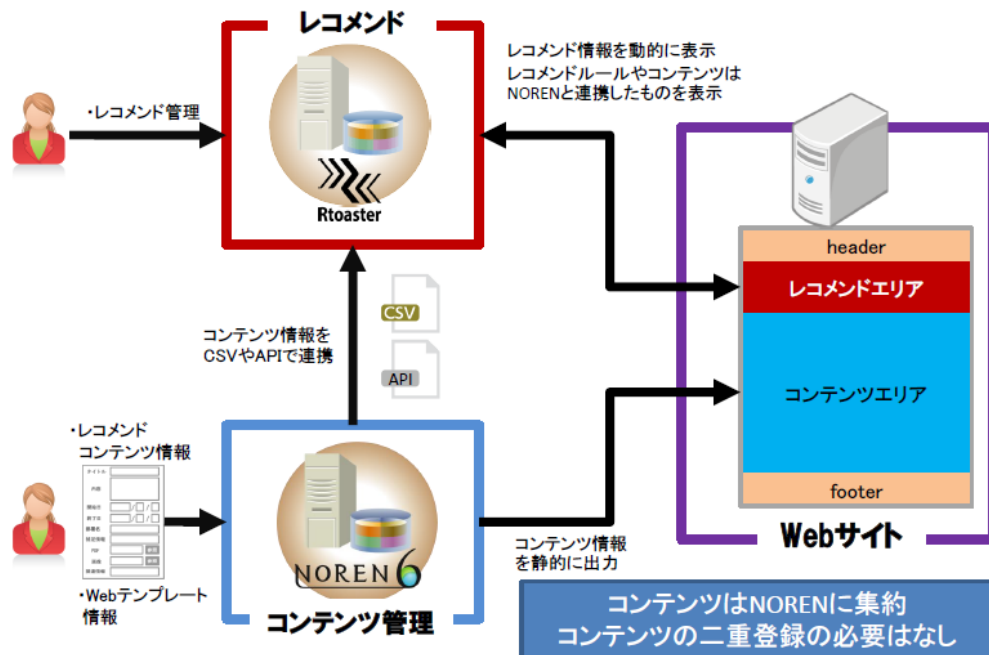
レコメンド

レコメンド情報を動的に表示
レコメンドルールやコンテンツは
NORENと連携したものを表示

・レコメンド管理

Rtoaster

header

レコメンドエリア

CSV

コンテンツ情報を
CSVやAPIで連携

API

コンテンツエリア

・レコメンド
コンテンツ情報

footer

NOREN6

Webサイト

コンテンツ情報
を静的に出力

・Webテンプレート
情報

コンテンツ管理

コンテンツはNORENに集約
コンテンツの二重登録の必要はなし